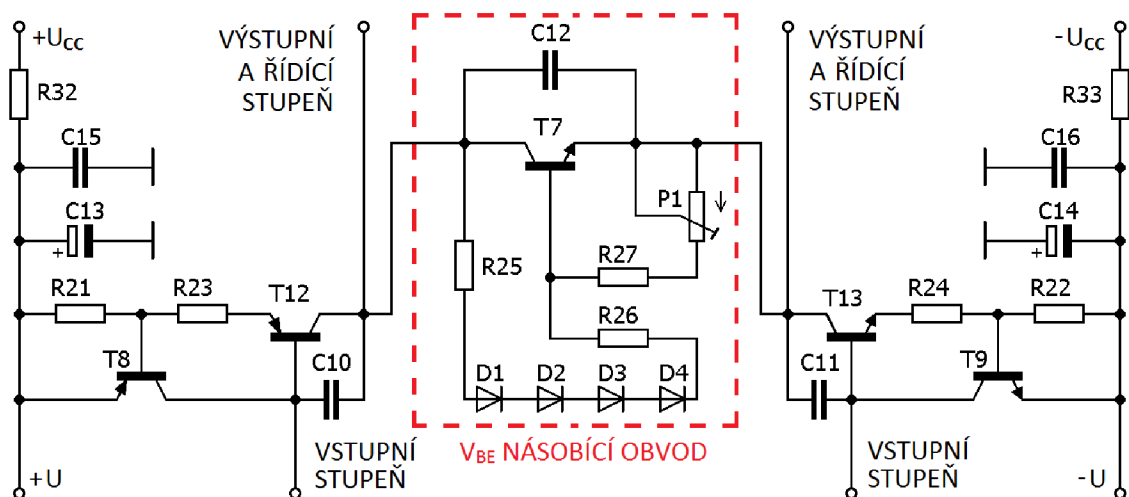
$+U_{CC}$

R32

C15

C13

+

R21

R23

T8

T12

+U

VÝSTUPNÍ A ŘÍDÍCÍ STUPEŇ

C10

VSTUPNÍ STUPEŇ

C12

T7

P1

R25

R27

R26

D1 D2 D3 D4

$V_{BE}$ NÁSOBÍCÍ OBVOD

VÝSTUPNÍ A ŘÍDÍCÍ STUPEŇ

T13

C11

VSTUPNÍ STUPEŇ

$-U_{CC}$

R33

C16

C14

+

R24

R22

T9

-U